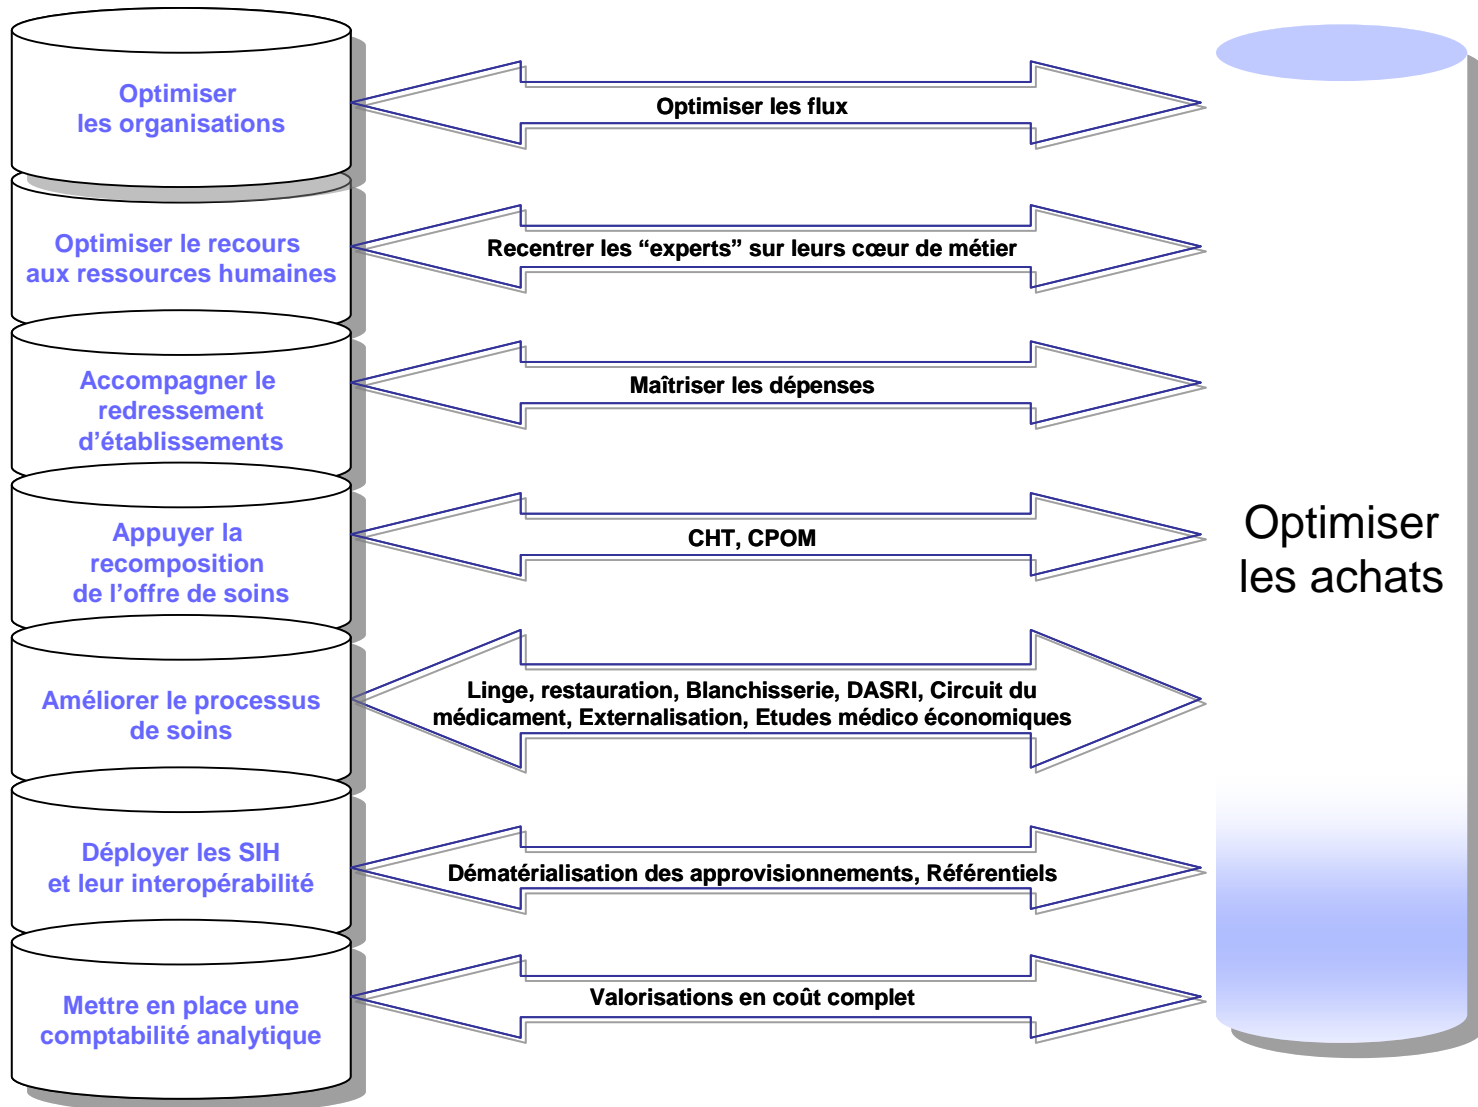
Optimiser les organisations

Optimiser les flux

Optimiser le recours aux ressources humaines

Recentrer les “experts” sur leurs cœur de métier

Accompagner le redressement d’établissements

Maîtriser les dépenses

Appuyer la recomposition de l’offre de soins

CHT, CPOM

Améliorer le processus de soins

Linge, restauration, Blanchisserie, DASRI, Circuit du médicament, Externalisation, Etudes médico économiques

Déployer les SIH et leur interopérabilité

Dématérialisation des approvisionnements, Référentiels

Mettre en place une comptabilité analytique

Valorisations en coût complet

Optimiser les achats